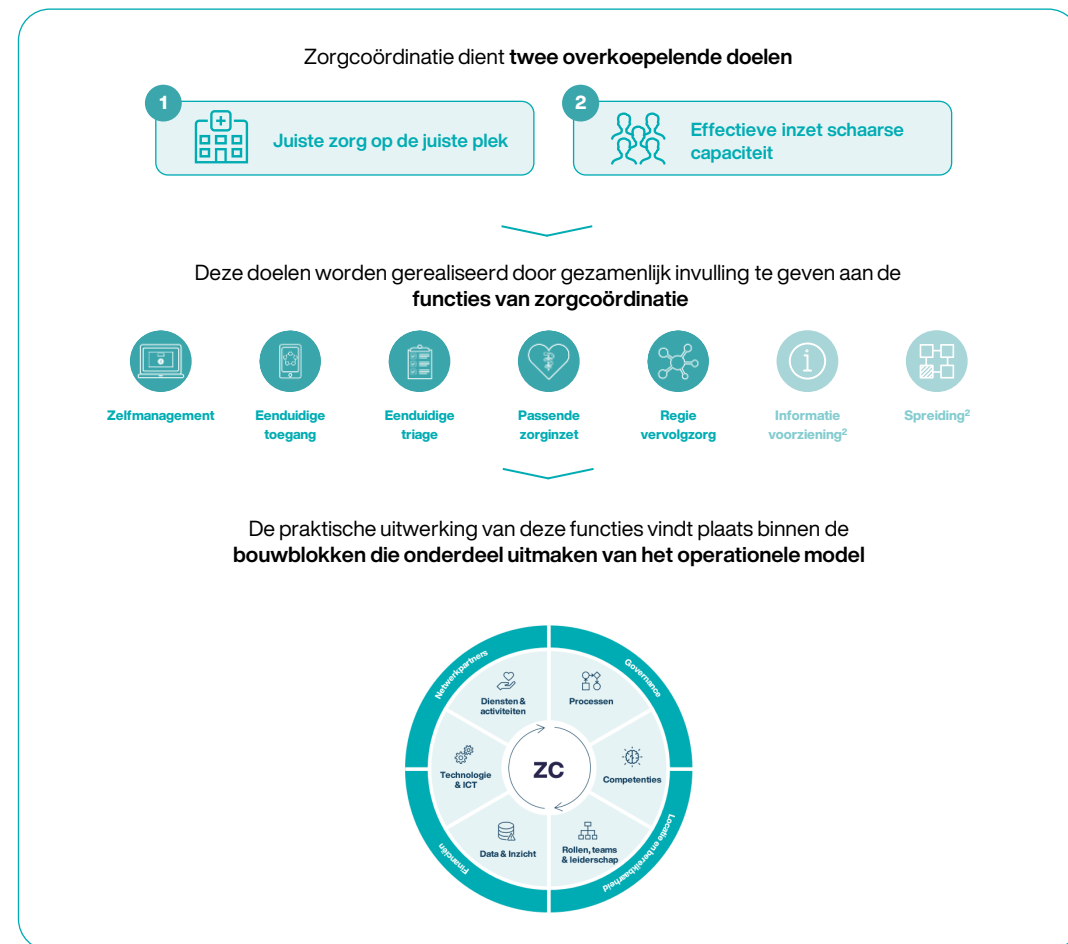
Zorgcoördinatie dient **twee overkoepelende doelen**

1 Juiste zorg op de juiste plek

2 Effectieve inzet schaarse capaciteit

Deze doelen worden gerealiseerd door gezamenlijk invulling te geven aan de **functies van zorgcoördinatie**

Zelfmanagement

Eenduidige toegang

Eenduidige triage

Passende zorginzet

Regie vervolgzorg

Informatie voorziening$^2$

Spreiding$^2$

De praktische uitwerking van deze functies vindt plaats binnen de **bouwblokken die onderdeel uitmaken van het operationele model**

Netwerkpartners

Governance

Locatie en bereikbaarheid

Financiën

Diensten & activiteiten

Processen

Competenties

Rollen, teams & leiderschap

Data & Inzicht

Technologie & ICT

ZC